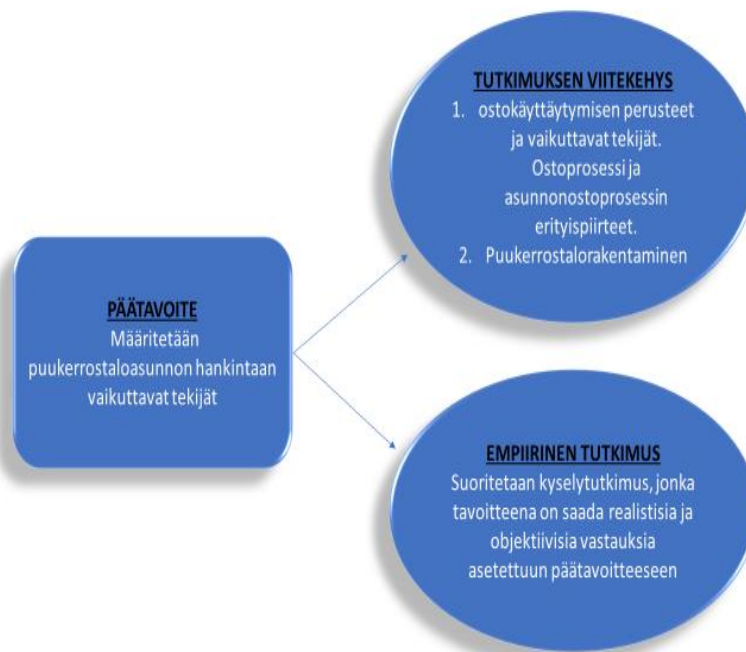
PÄÄTAVOITE
Määritetään puukerrostaloasunnon hankintaan vaikuttavat tekijät

TUTKIMUKSEN VIITEKEHYS
1. ostokäyttäytymisen perusteet ja vaikuttavat tekijät. Ostoprosessi ja asunnonostoprosessin erityispiirteet.
2. Puukerrostalorakentaminen

EMPIIRINEN TUTKIMUS
Suoritetaan kyselytutkimus, jonka tavoitteena on saada realistisia ja objektiivisia vastauksia asetettuun päätavoitteeseen